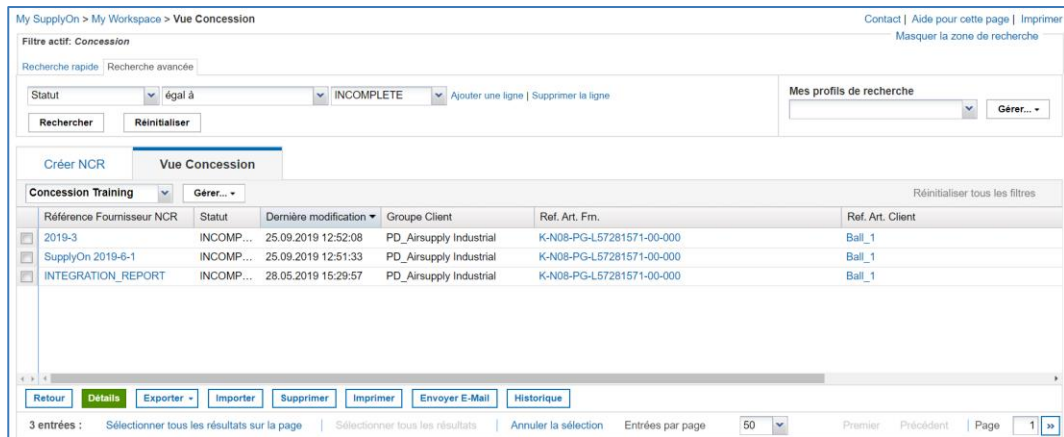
My SupplyOn > My Workspace > Vue Concession

Contact | Aide pour cette page | Imprimer

Masquer la zone de recherche

Filtre actif: Concession

Recherche rapide | Recherche avancée

Statut | égal à | INCOMPLETE | Ajouter une ligne | Supprimer la ligne

Rechercher | Réinitialiser

Mes profils de recherche

Gérer...

Créer NCR | Vue Concession

Concession Training | Gérer...

Réinitialiser tous les filtres

| Référence Fournisseur NCR | Statut | Dernière modification | Groupe Client | Ref. Art. Frn. | Ref. Art. Client |
|---|---|---|---|---|---|
| 2019-3 | INCOMP... | 25.09.2019 12:52:08 | PD_Airsupply Industrial | K-N08-PG-L57281571-00-000 | Ball_1 |
| SupplyOn 2019-6-1 | INCOMP... | 25.09.2019 12:51:33 | PD_Airsupply Industrial | K-N08-PG-L57281571-00-000 | Ball_1 |
| INTEGRATION_REPORT | INCOMP... | 28.05.2019 15:29:57 | PD_Airsupply Industrial | K-N08-PG-L57281571-00-000 | Ball_1 |

Retour | Détails | Exporter | Importer | Supprimer | Imprimer | Envoyer E-Mail | Historique

3 entrées : Sélectionner tous les résultats sur la page | Sélectionner tous les résultats | Annuler la sélection | Entrées par page 50 | Premier | Précédent | Page 1 »